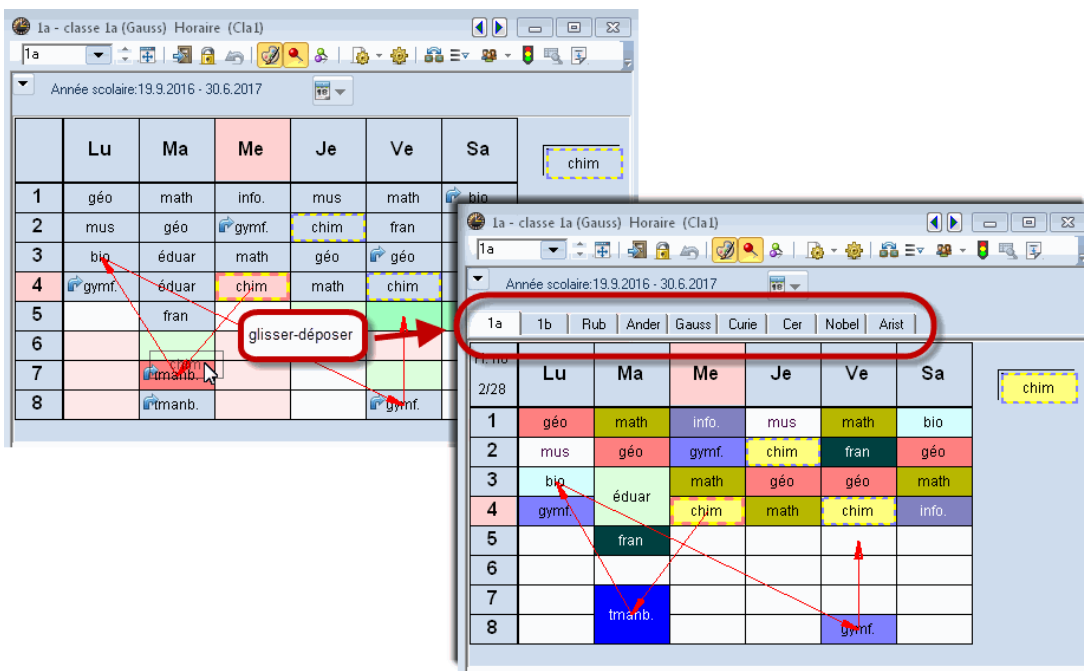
1a - classe 1a (Gauss) Horaire (Cla1)

1a

Année scolaire:19.9.2016 - 30.6.2017

| | Lu | Ma | Me | Je | Ve | Sa |
|---|---|---|---|---|---|---|
| 1 | géo | math | info. | mus | math | bio |
| 2 | mus | géo | gymf. | chim | fran | |
| 3 | bio | éduar | math | géo | géo | |
| 4 | gymf. | éduar | chim | math | chim | |
| 5 | | fran | | | | |
| 6 | | | | | | |
| 7 | | tmanb. | | | | |
| 8 | | tmanb. | | | gymf. | |

chim

glisser-déposer

1a - classe 1a (Gauss) Horaire (Cla1)

1a

Année scolaire:19.9.2016 - 30.6.2017

1a | 1b | Rub | Ander | Gauss | Curie | Cer | Nobel | Arist

| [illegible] 2/28 | Lu | Ma | Me | Je | Ve | Sa |
|---|---|---|---|---|---|---|
| 1 | géo | math | info. | mus | math | bio |
| 2 | mus | géo | gymf. | chim | fran | géo |
| 3 | bio | éduar | math | géo | géo | math |
| 4 | gymf. | | chim | math | chim | info. |
| 5 | | fran | | | | |
| 6 | | | | | | |
| 7 | | tmanb. | | | | |
| 8 | | | | | gymf. | |

chim